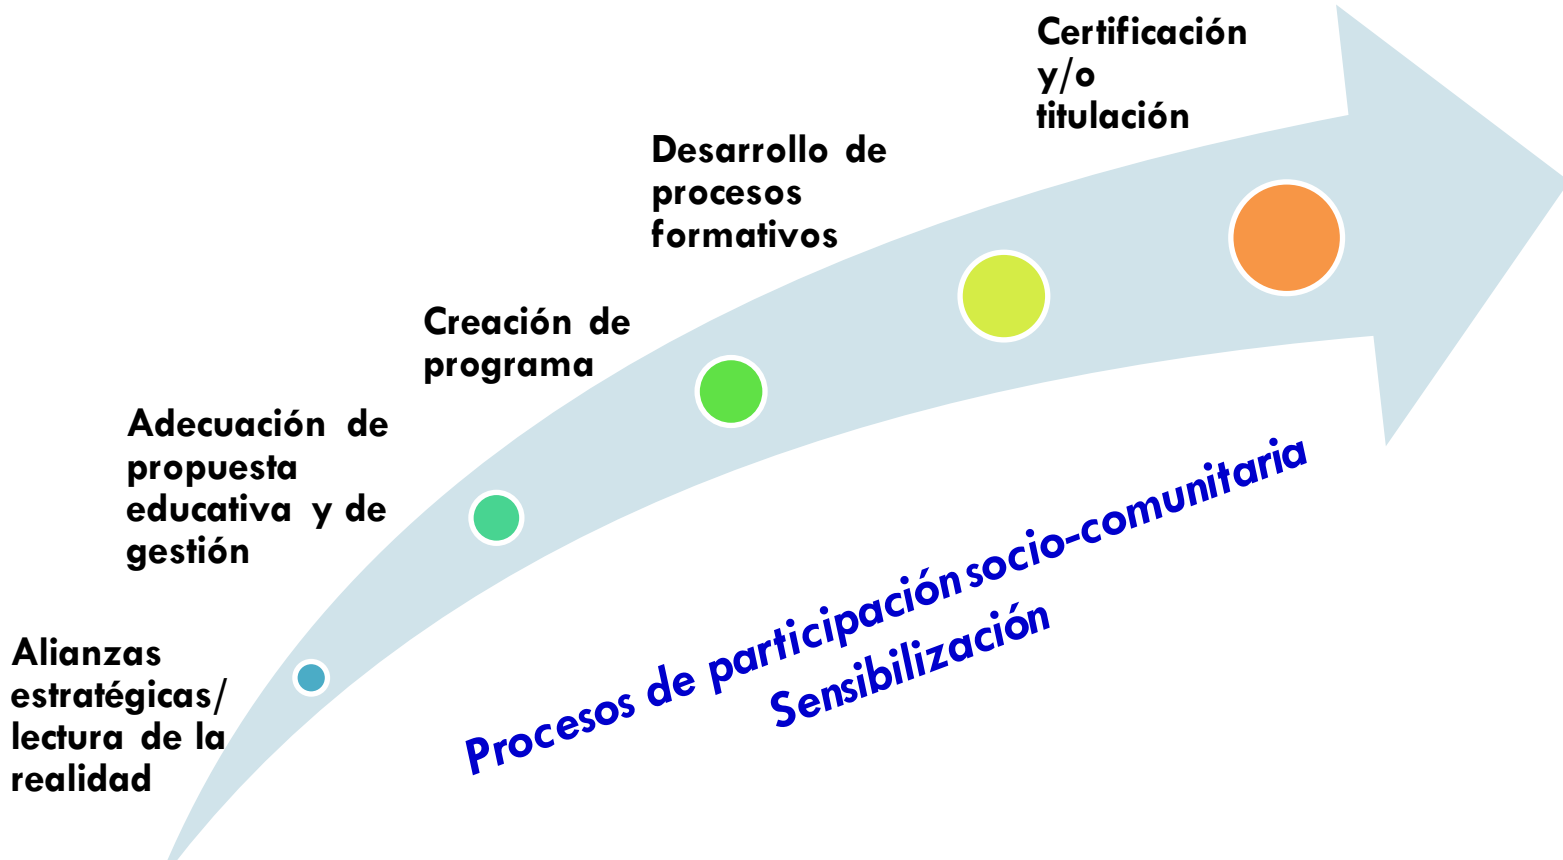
Alianzas estratégicas/ lectura de la realidad

Adecuación de propuesta educativa y de gestión

Creación de programa

Desarrollo de procesos formativos

Certificación y/o titulación

Procesos de participación socio-comunitaria
Sensibilización